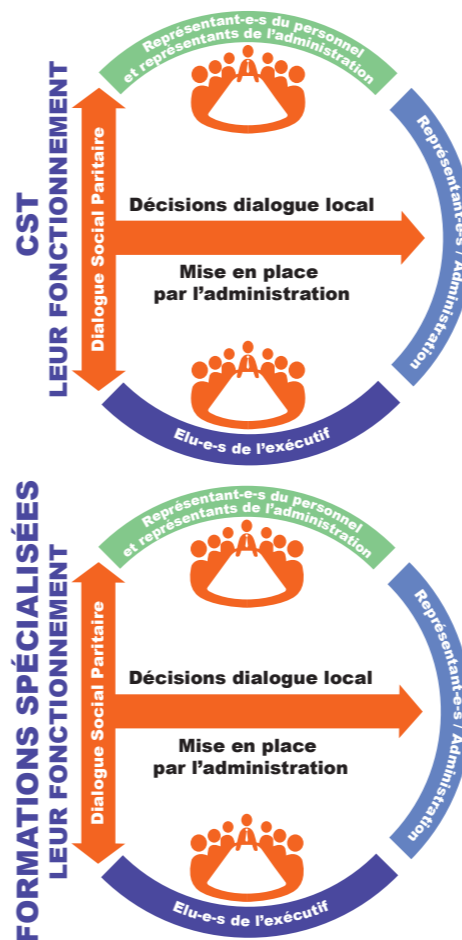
CST
LEUR FONCTIONNEMENT

Représentant-e-s du personnel et représentants de l'administration

Dialogue Social Paritaire

Décisions dialogue local

Mise en place par l'administration

Représentant-e-s / Administration

Elu-e-s de l'exécutif

FORMATIONS SPÉCIALISÉES
LEUR FONCTIONNEMENT

Représentant-e-s du personnel et représentants de l'administration

Dialogue Social Paritaire

Décisions dialogue local

Mise en place par l'administration

Représentant-e-s / Administration

Elu-e-s de l'exécutif